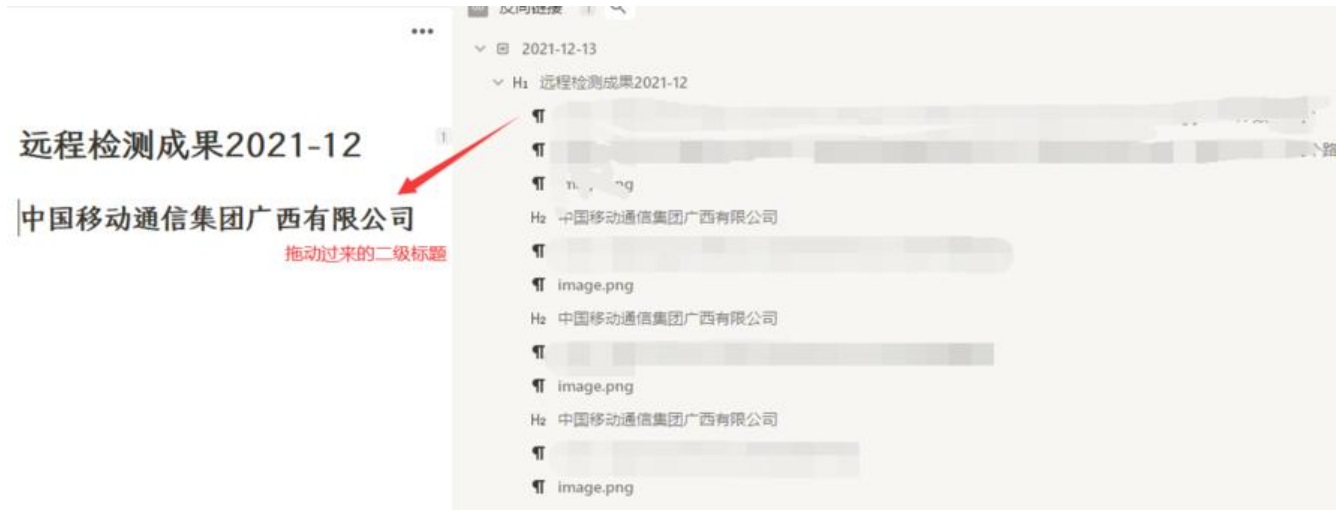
•••

远程检测成果2021-12

1

中国移动通信集团广西有限公司

拖动过来的二级标题

反向链接 1

2021-12-13

H1 远程检测成果2021-12

¶ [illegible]

¶ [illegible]

¶ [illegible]ng

H2 中国移动通信集团广西有限公司

¶ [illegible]

¶ image.png

H2 中国移动通信集团广西有限公司

¶ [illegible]

¶ image.png

H2 中国移动通信集团广西有限公司

¶ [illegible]

¶ image.png